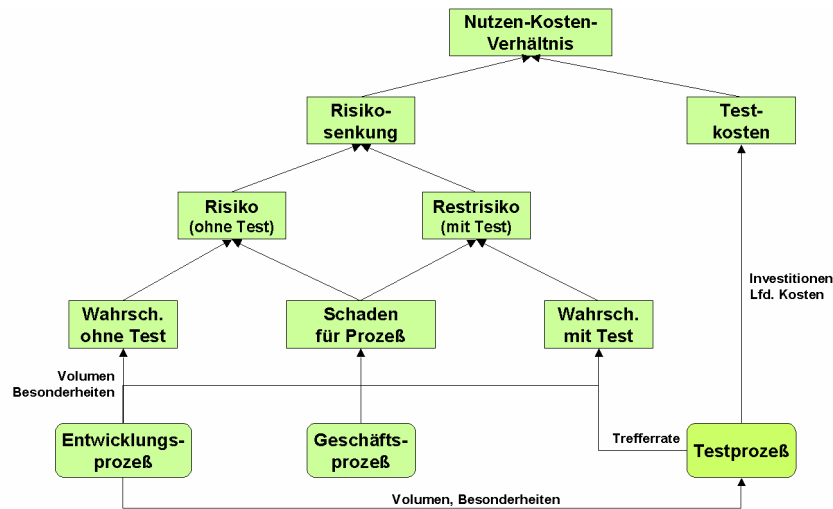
Nutzen-Kosten-Verhältnis

Risiko-senkung

Test-kosten

Risiko
(ohne Test)

Restrisiko
(mit Test)

Wahrsch. ohne Test

Schaden für Prozeß

Wahrsch. mit Test

Investitionen
Lfd. Kosten

Volumen
Besonderheiten

Entwicklungs-prozeß

Geschäfts-prozeß

Trefferrate

Testprozeß

Volumen, Besonderheiten